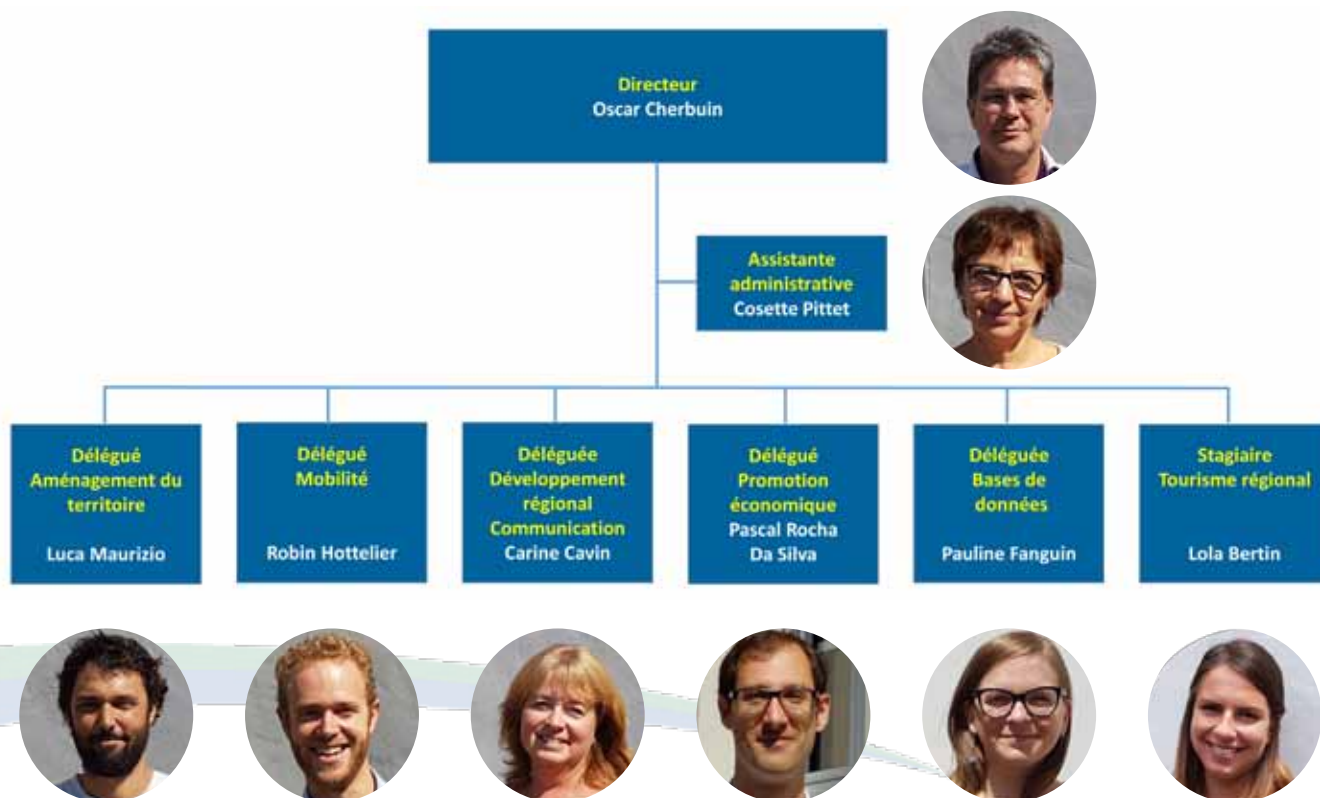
Directeur
Oscar Cherbuin

Assistante administrative
Cosette Pittet

Délégué
Aménagement du territoire

Luca Maurizio

Délégué
Mobilité

Robin Hottelier

Déléguée
Développement régional
Communication
Carine Cavin

Délégué
Promotion économique
Pascal Rocha Da Silva

Déléguée
Bases de données

Pauline Fanguin

Stagiaire
Tourisme régional

Lola Bertin